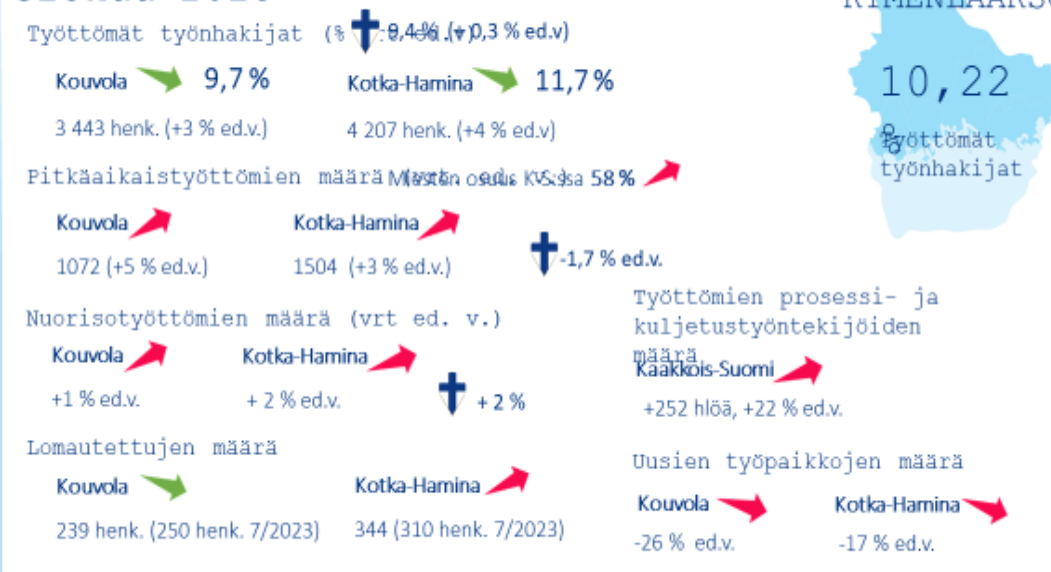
Työttömät työnhakijat (% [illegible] 9,4 % (+0,3 % ed.v)

KYMENLAAKSO

10,22

Työttömät työnhakijat

Kouvola 9,7 %

3 443 henk. (+3 % ed.v.)

Kotka-Hamina 11,7 %

4 207 henk. (+4 % ed.v.)

Pitkäaikaistyöttömien määrä (vrt. ed. v.) Miesten osuus K-S:ssa 58 %

Kouvola

1072 (+5 % ed.v.)

Kotka-Hamina

1504 (+3 % ed.v.)

-1,7 % ed.v.

Nuorisotyöttömien määrä (vrt ed. v.)

Kouvola

+1 % ed.v.

Kotka-Hamina

+ 2 % ed.v.

+ 2 %

Työttömien prosessi- ja kuljetustyöntekijöiden määrä

Kaakkois-Suomi

+252 hlöä, +22 % ed.v.

Lomautettujen määrä

Kouvola

239 henk. (250 henk. 7/2023)

Kotka-Hamina

344 (310 henk. 7/2023)

Uusien työpaikkojen määrä

Kouvola

-26 % ed.v.

Kotka-Hamina

-17 % ed.v.